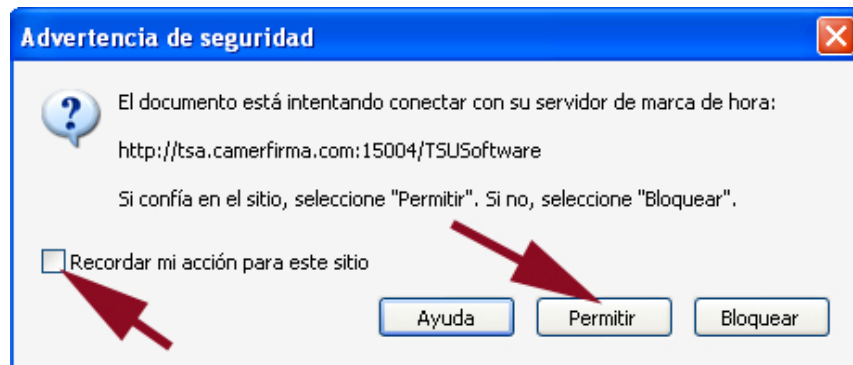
Advertencia de seguridad

El documento está intentando conectar con su servidor de marca de hora:

http://tsa.camerfirma.com:15004/TSUSoftware

Si confía en el sitio, seleccione "Permitir". Si no, seleccione "Bloquear".

Recordar mi acción para este sitio

Ayuda

Permitir

Bloquear